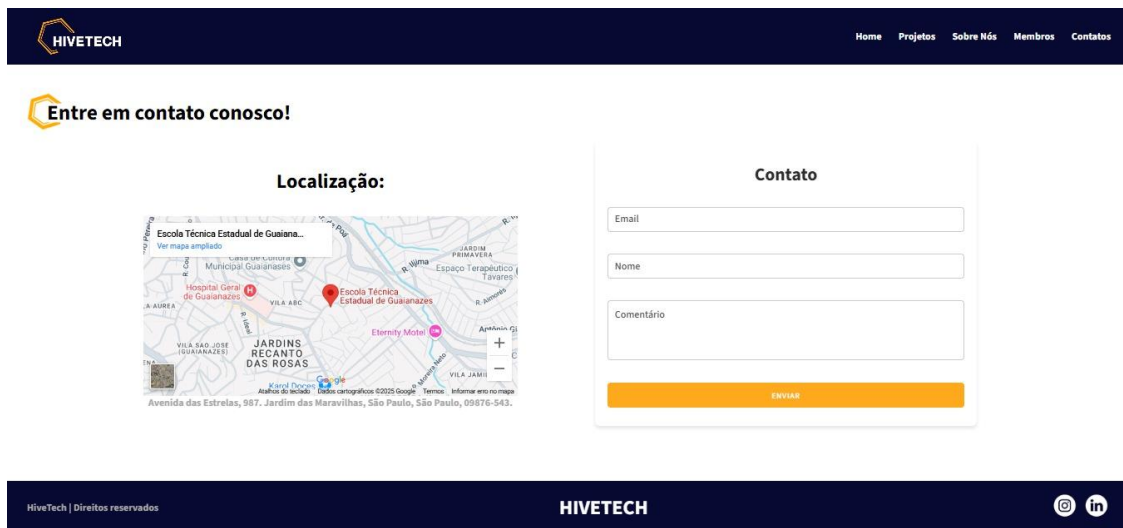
HIVETECH

Home Projetos Sobre Nós Membros Contatos

Entre em contato conosco!

Localização:

Escola Técnica Estadual de Guaiana...
Ver mapa ampliado

Casa de Cultura Municipal Guaianases
JARDIM PRIMAVERA
Espaço Terapêutico Tavares
Hospital Geral de Guaianazes
VILA ABC
Escola Técnica Estadual de Guaianazes
LA AUREA
Eternity Motel
VILA SÃO JOSE (GUAIANAZES)
JARDINS RECANTO DAS ROSAS
VILA JAMI
Karol Doces
Google
Atalhos do teclado Dados cartográficos ©2025 Google Termos Informar erro no mapa

Avenida das Estrelas, 987. Jardim das Maravilhas, São Paulo, São Paulo, 09876-543.

Contato

Email

Nome

Comentário

ENVIAR

HiveTech | Direitos reservados

HIVETECH